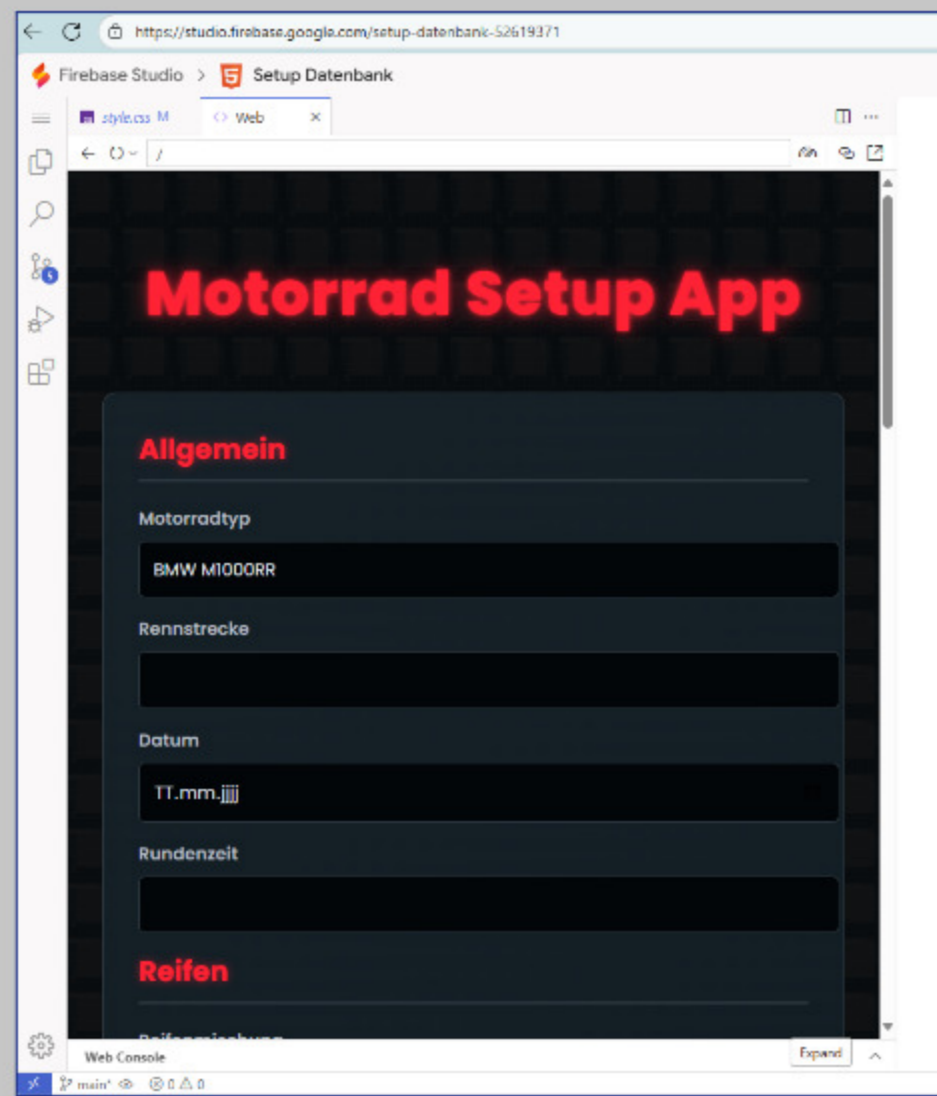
https://studio.firebase.google.com/setup-datenbank-52619371

Firebase Studio > Setup Datenbank

style.css M
Web

/

Motorrad Setup App

Allgemein

Motorradtyp

BMW M1000RR

Rennstrecke

Datum

TT.mm.jjjj

Rundenzeit

Reifen

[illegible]

Web Console
Expand

main* ⊗ 0 ⚠ 0